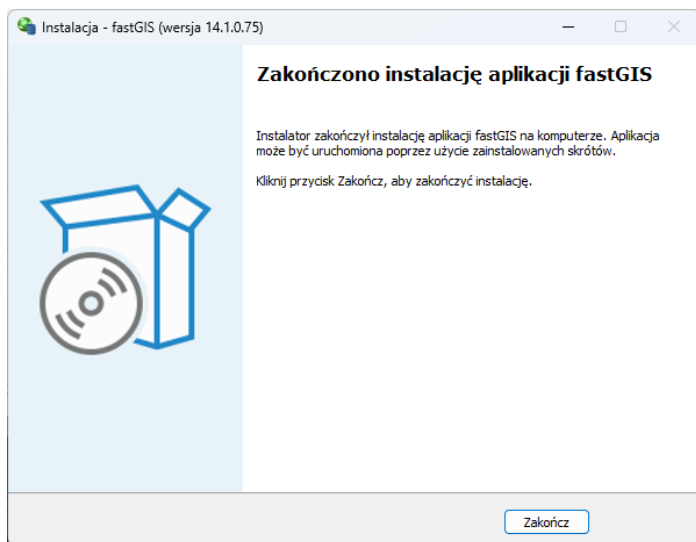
Instalacja - fastGIS (wersja 14.1.0.75)

Zakończono instalację aplikacji fastGIS

Instalator zakończył instalację aplikacji fastGIS na komputerze. Aplikacja może być uruchomiona poprzez użycie zainstalowanych skrótów.

Kliknij przycisk Zakończ, aby zakończyć instalację.

Zakończ